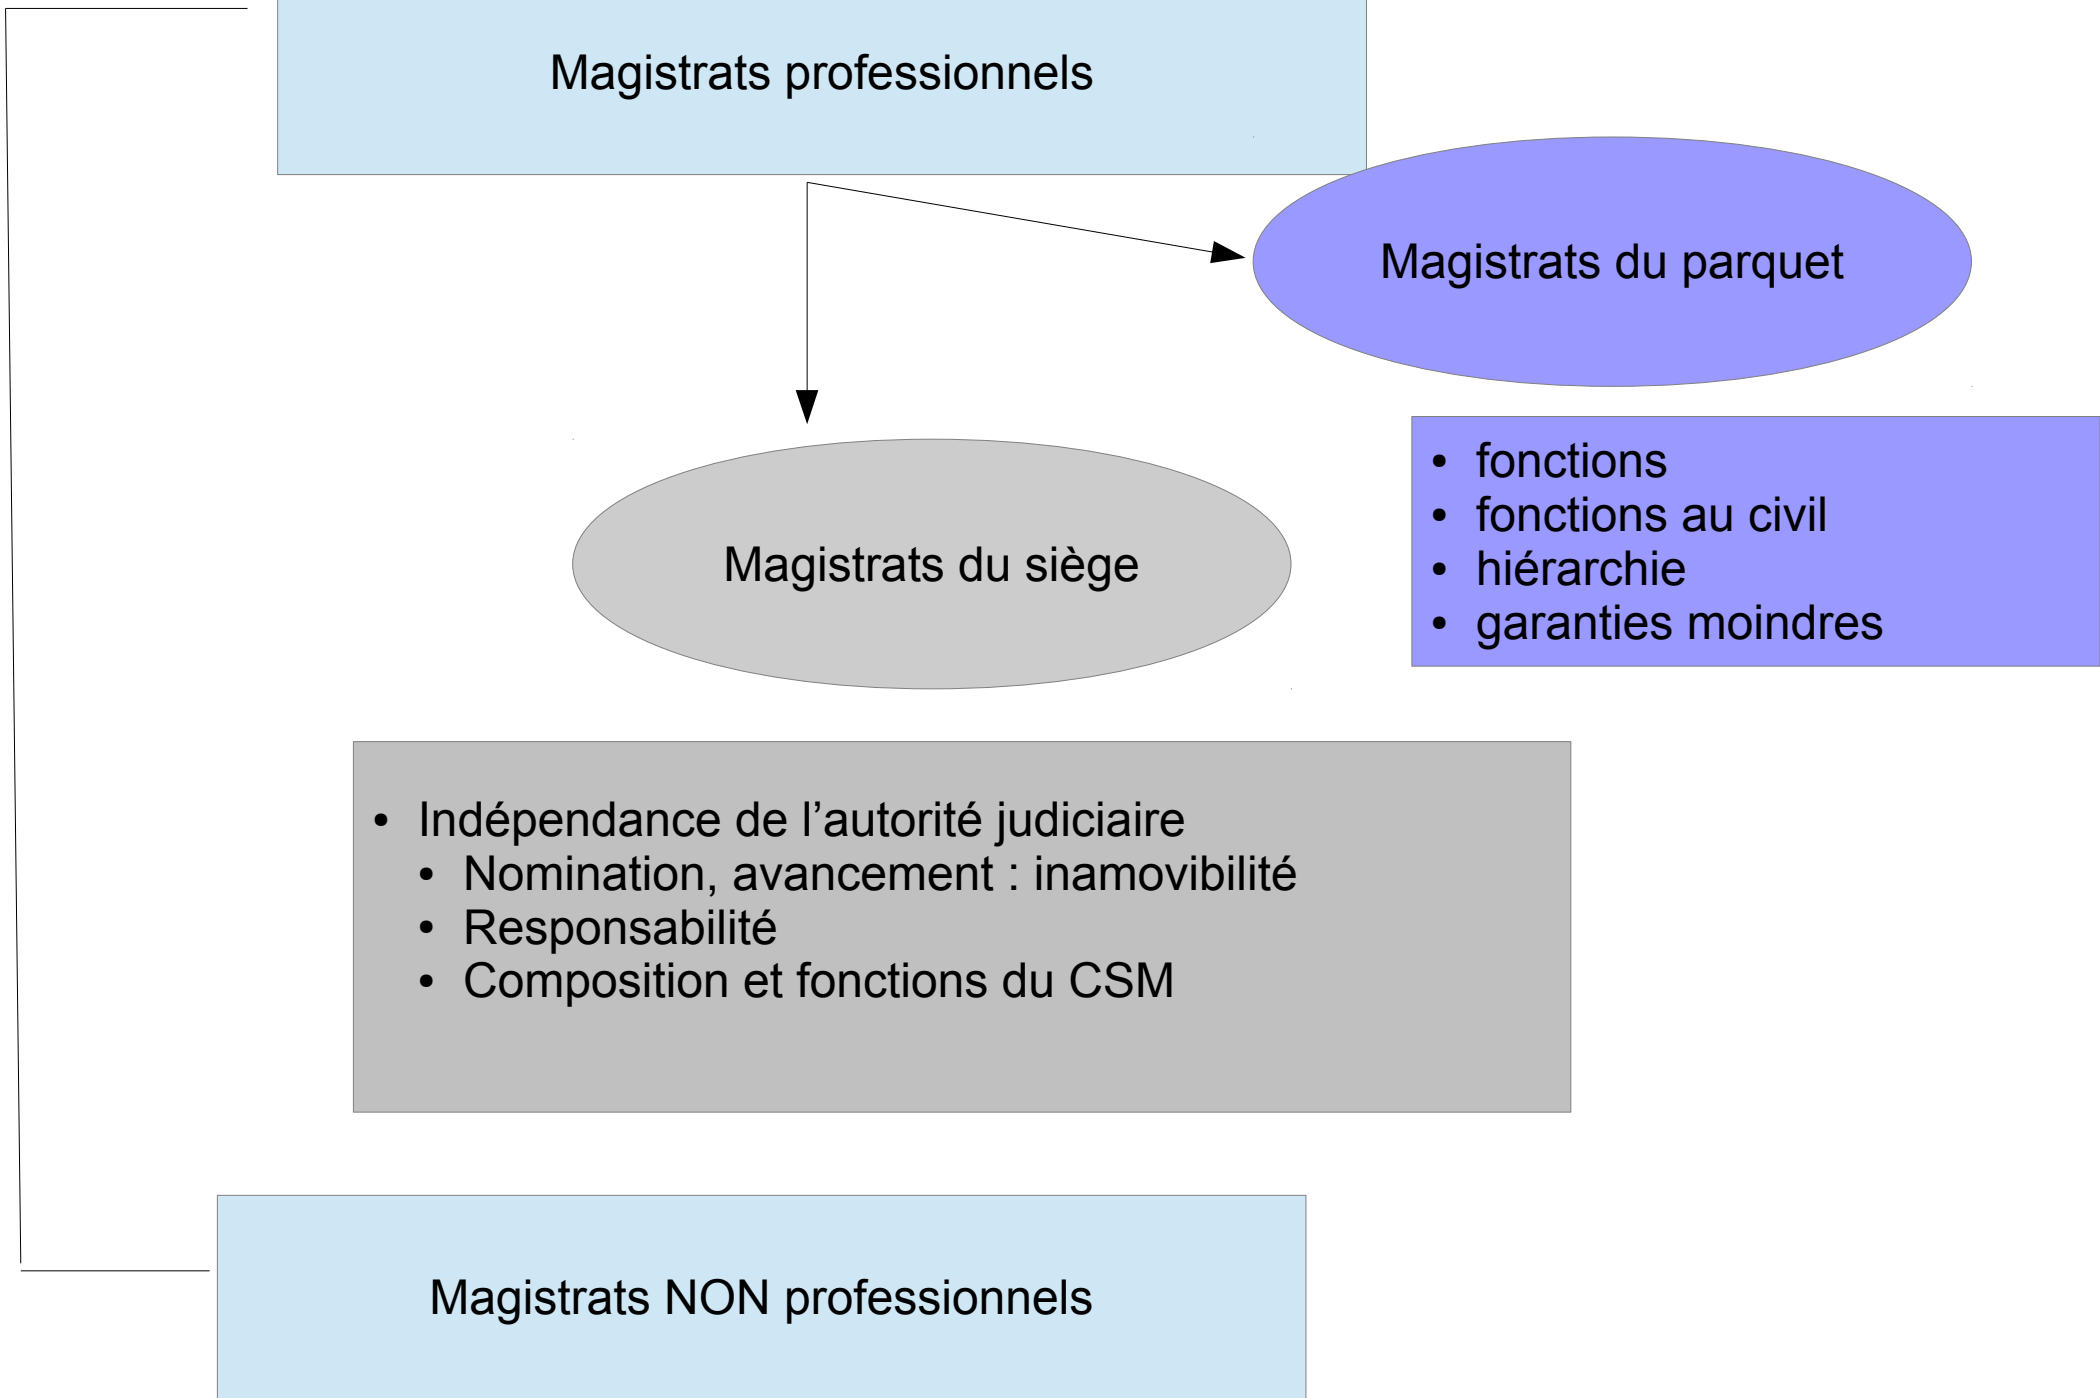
Magistrats professionnels

Magistrats du parquet

Magistrats du siège

- fonctions
- fonctions au civil
- hiérarchie
- garanties moindres

- Indépendance de l’autorité judiciaire
  - Nomination, avancement : inamovibilité
  - Responsabilité
  - Composition et fonctions du CSM

Magistrats NON professionnels